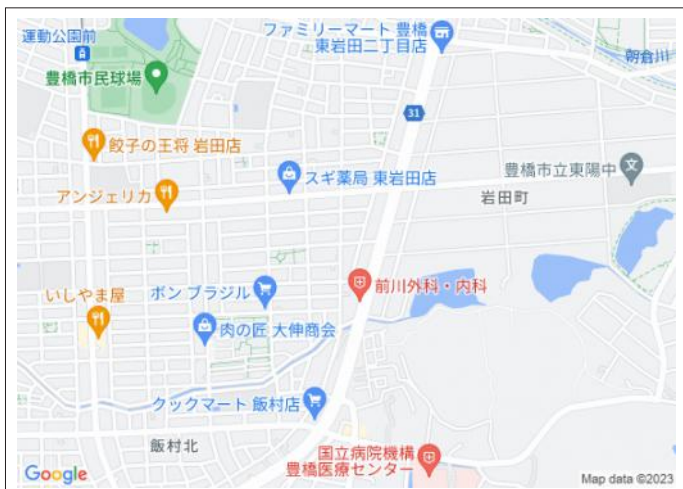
運動公園前
ファミリーマート 豊橋東岩田二丁目店
朝倉川
豊橋市民球場
31
餃子の王将 岩田店
豊橋市立東陽中
スギ薬局 東岩田店
アンジェリカ
岩田町
いしやま屋
ボン ブラジル
前川外科・内科
肉の匠 大伸商会
クックマート 飯村店
飯村北
国立病院機構 豊橋医療センター
Google
Map data ©2023